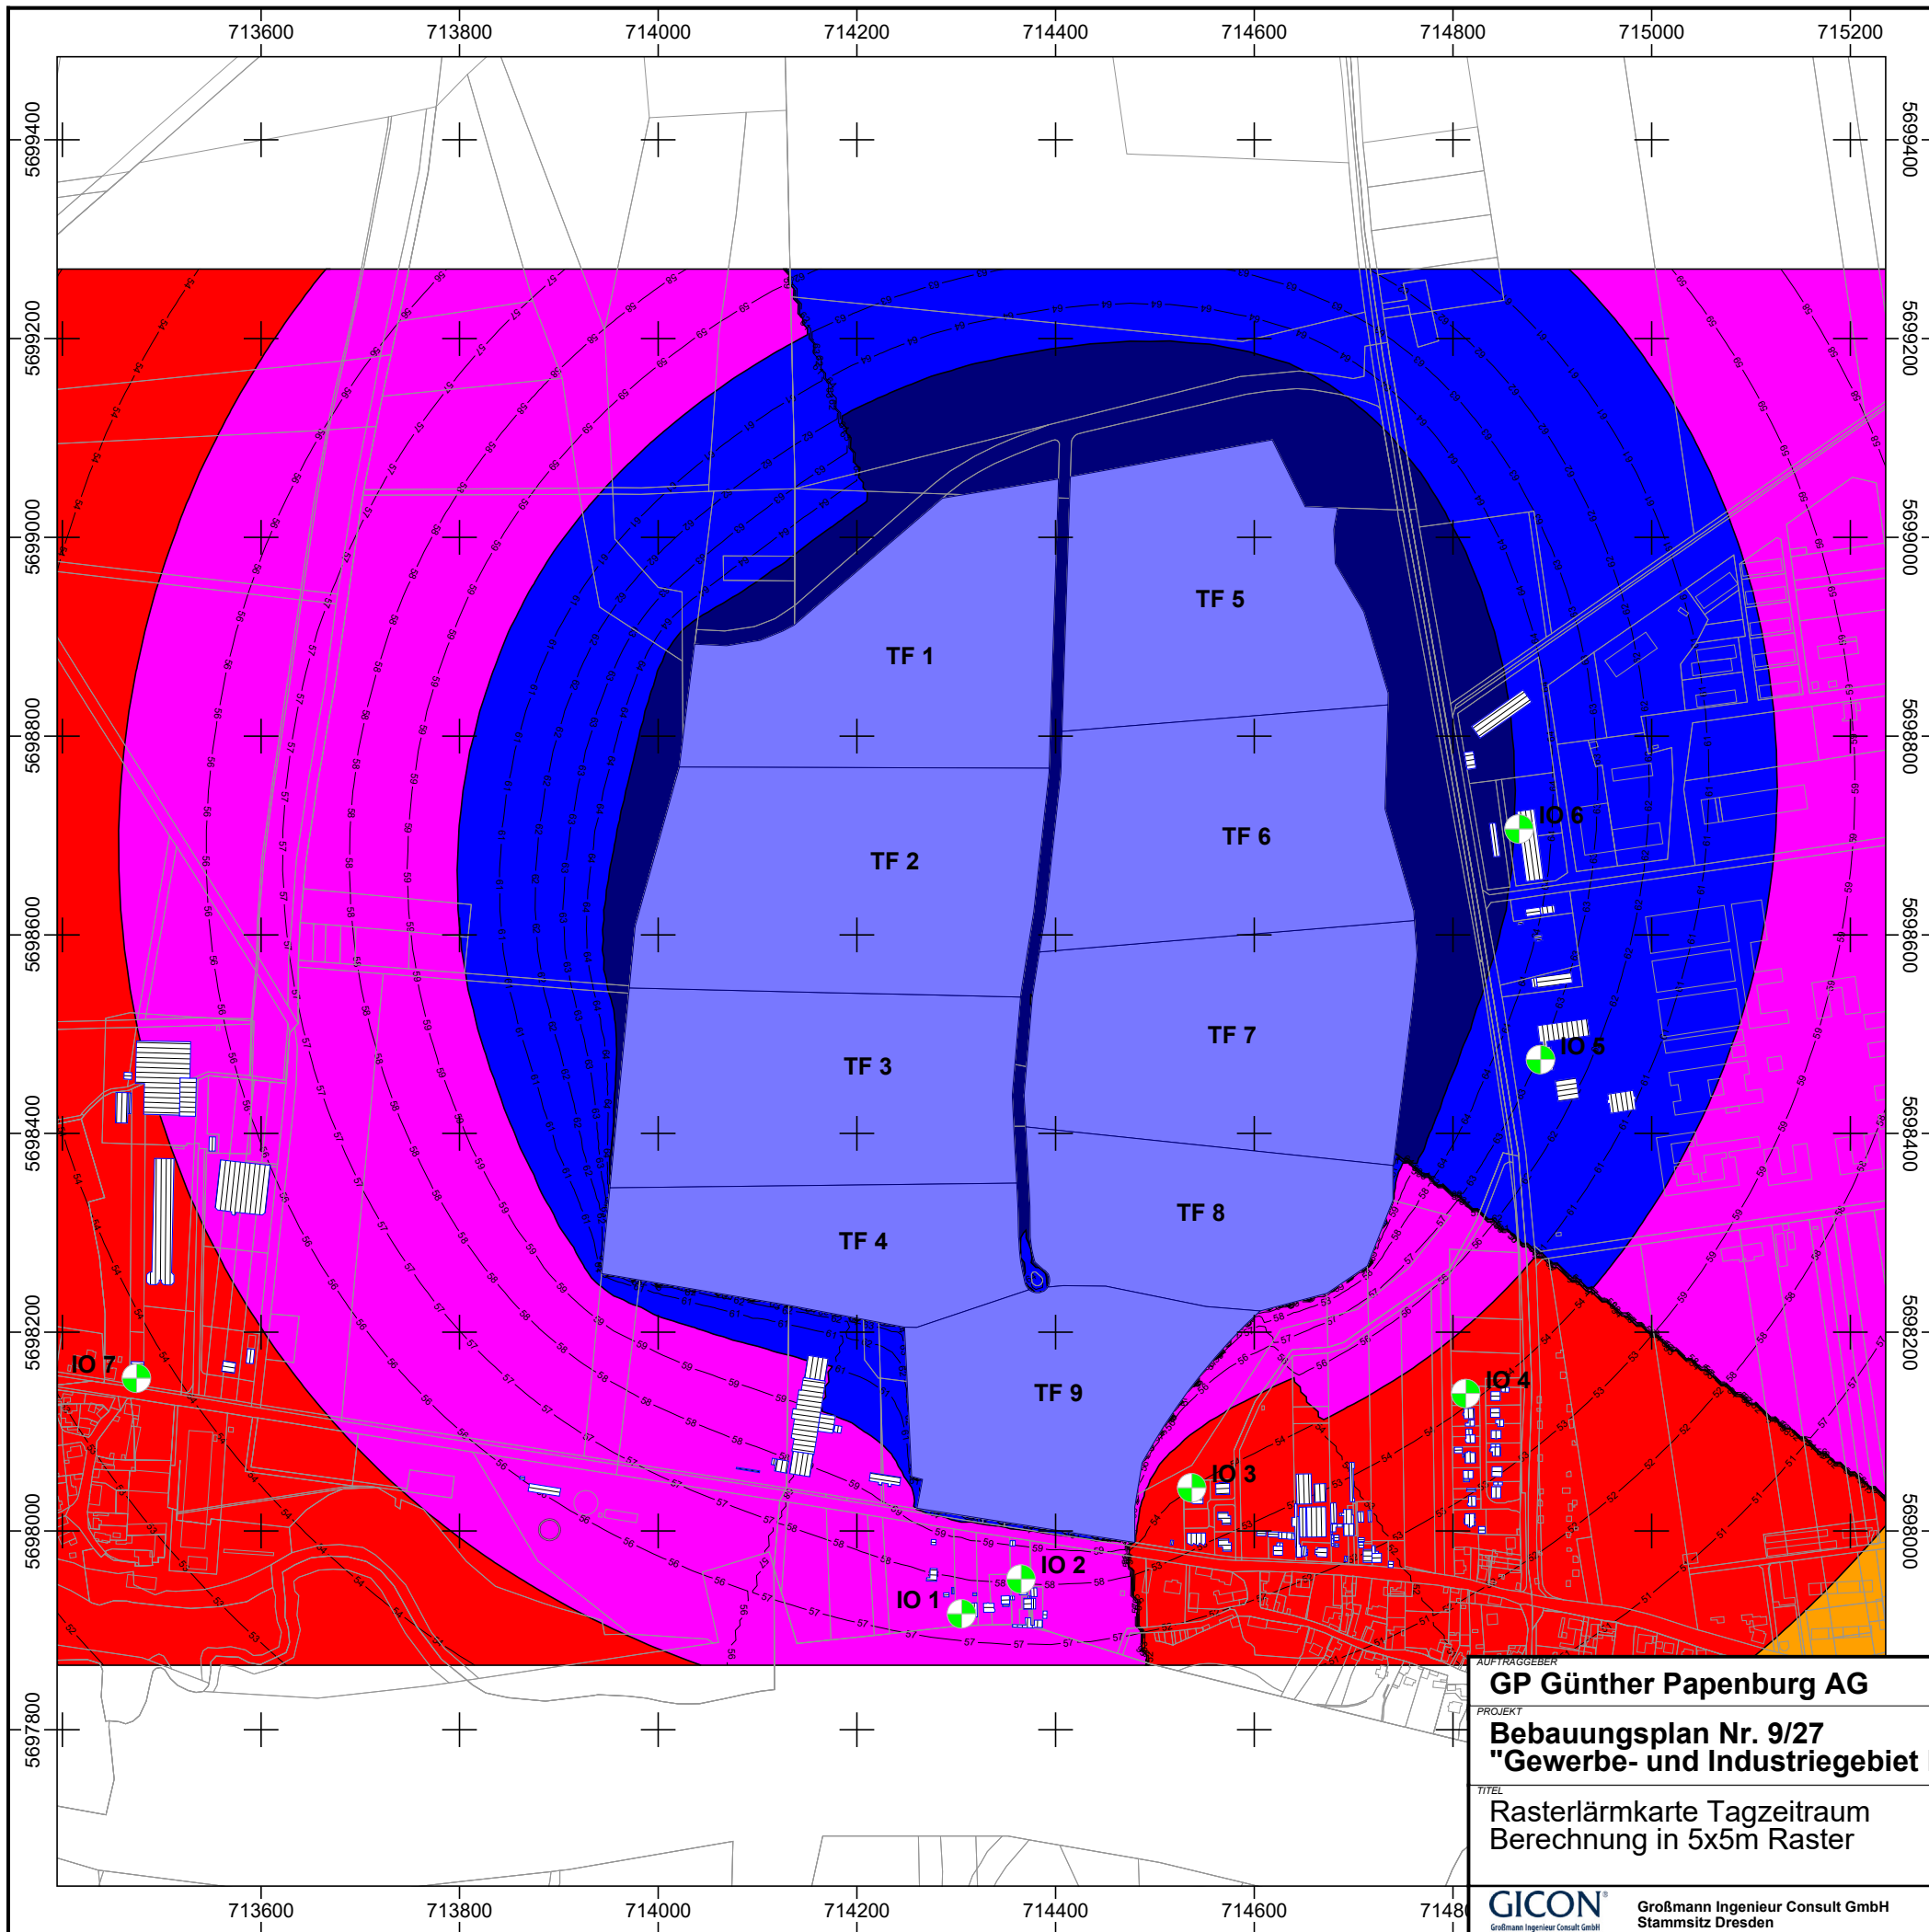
713600 713800 714000 714200 714400 714600 714800 715000 715200

5699400 5699200 5699000 5698800 5698600 5698400 5698200 5698000 5697800

TF 1
TF 2
TF 3
TF 4
TF 5
TF 6
TF 7
TF 8
TF 9

IO 1
IO 2
IO 3
IO 4
IO 5
IO 6
IO 7

713600 713800 714000 714200 714400 714600 7148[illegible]

AUFTRAGGEBER
GP Günther Papenburg AG
PROJEKT
Bebauungsplan Nr. 9/27
"Gewerbe- und Industriegebiet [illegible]
TITEL
Rasterlärmkarte Tagzeitraum
Berechnung in 5x5m Raster

GICON®
Großmann Ingenieur Consult GmbH
Großmann Ingenieur Consult GmbH
Stammsitz Dresden